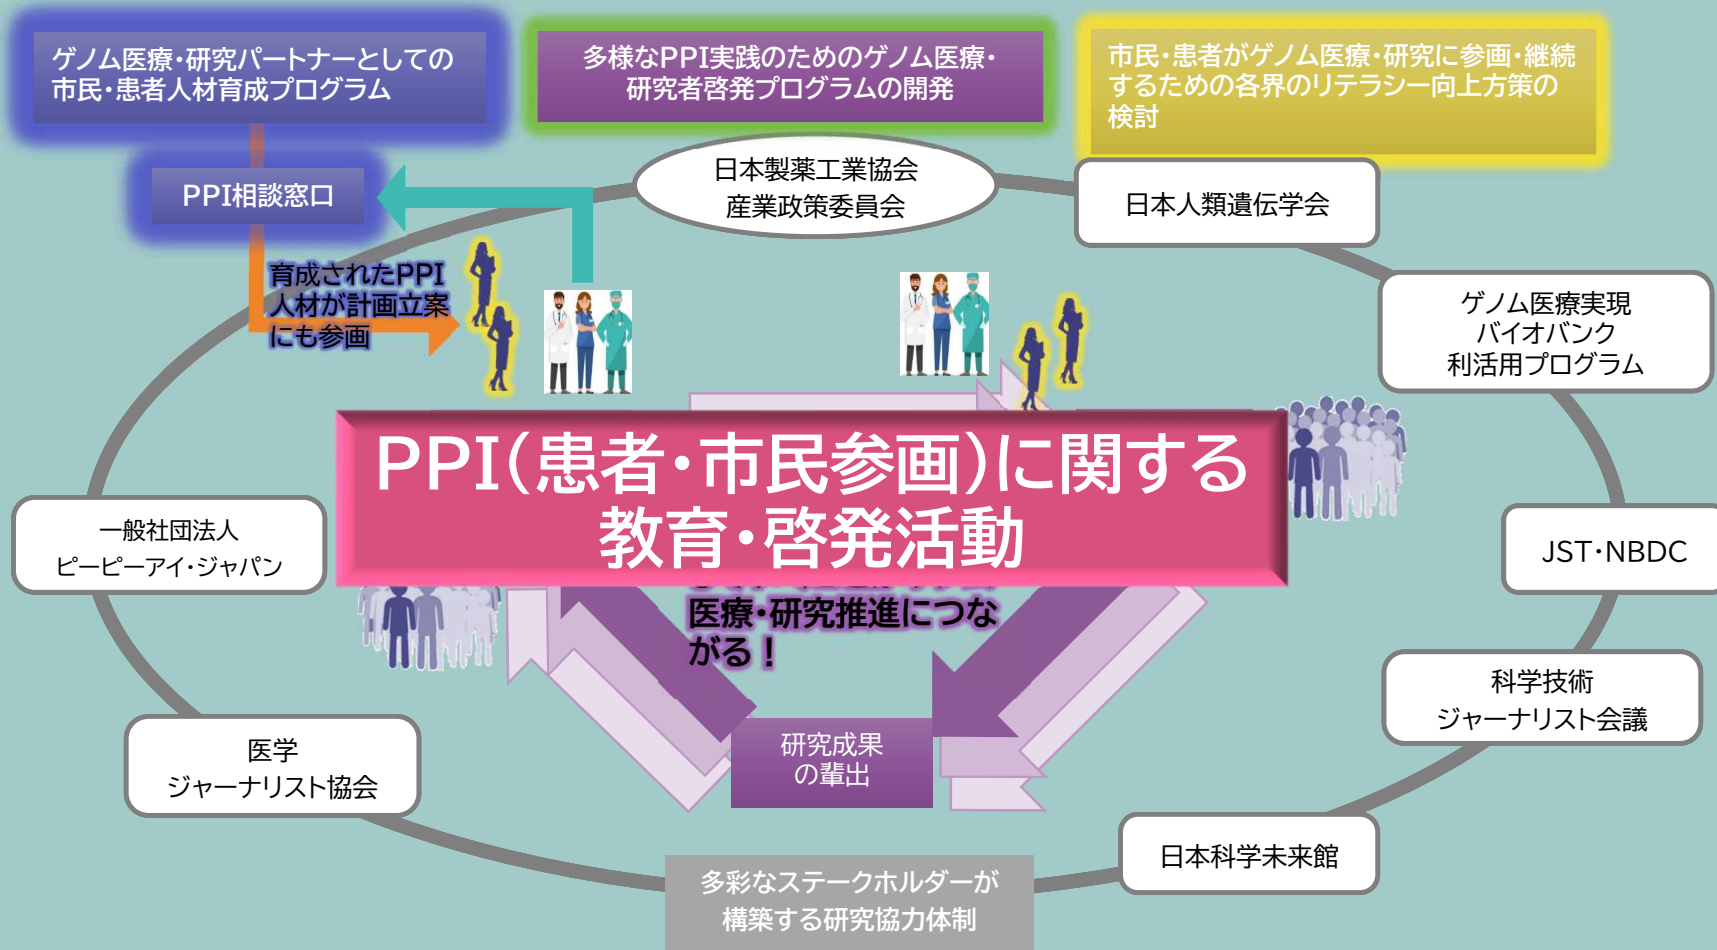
ゲノム医療・研究パートナーとしての市民・患者人材育成プログラム

多様なPPI実践のためのゲノム医療・研究者啓発プログラムの開発

市民・患者がゲノム医療・研究に参画・継続するための各界のリテラシー向上方策の検討

PPI相談窓口

日本製薬工業協会
産業政策委員会

日本人類遺伝学会

育成されたPPI人材が計画立案にも参画

ゲノム医療実現
バイオバンク
利活用プログラム

PPI(患者・市民参画)に関する
教育・啓発活動

一般社団法人
ピーピーアイ・ジャパン

JST・NBDC

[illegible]医療・研究推進につながる！

科学技術
ジャーナリスト会議

医学
ジャーナリスト協会

研究成果
の輩出

日本科学未来館

多彩なステークホルダーが
構築する研究協力体制